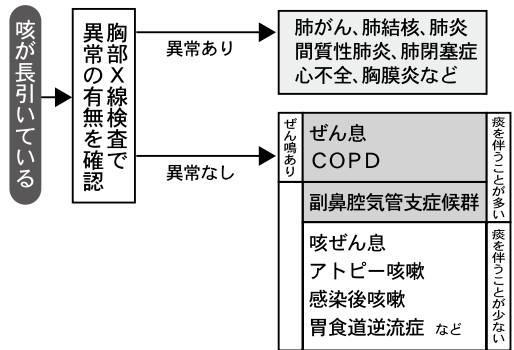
咳が長引いている

胸部X線検査で異常の有無を確認

異常あり

肺がん、肺結核、肺炎
間質性肺炎、肺閉塞症
心不全、胸膜炎など

異常なし

ぜん鳴あり

ぜん息
COPD

副鼻腔気管支症候群

痰を伴うことが多い

咳ぜん息
アトピー咳嗽
感染後咳嗽
胃食道逆流症 など

痰を伴うことが少ない